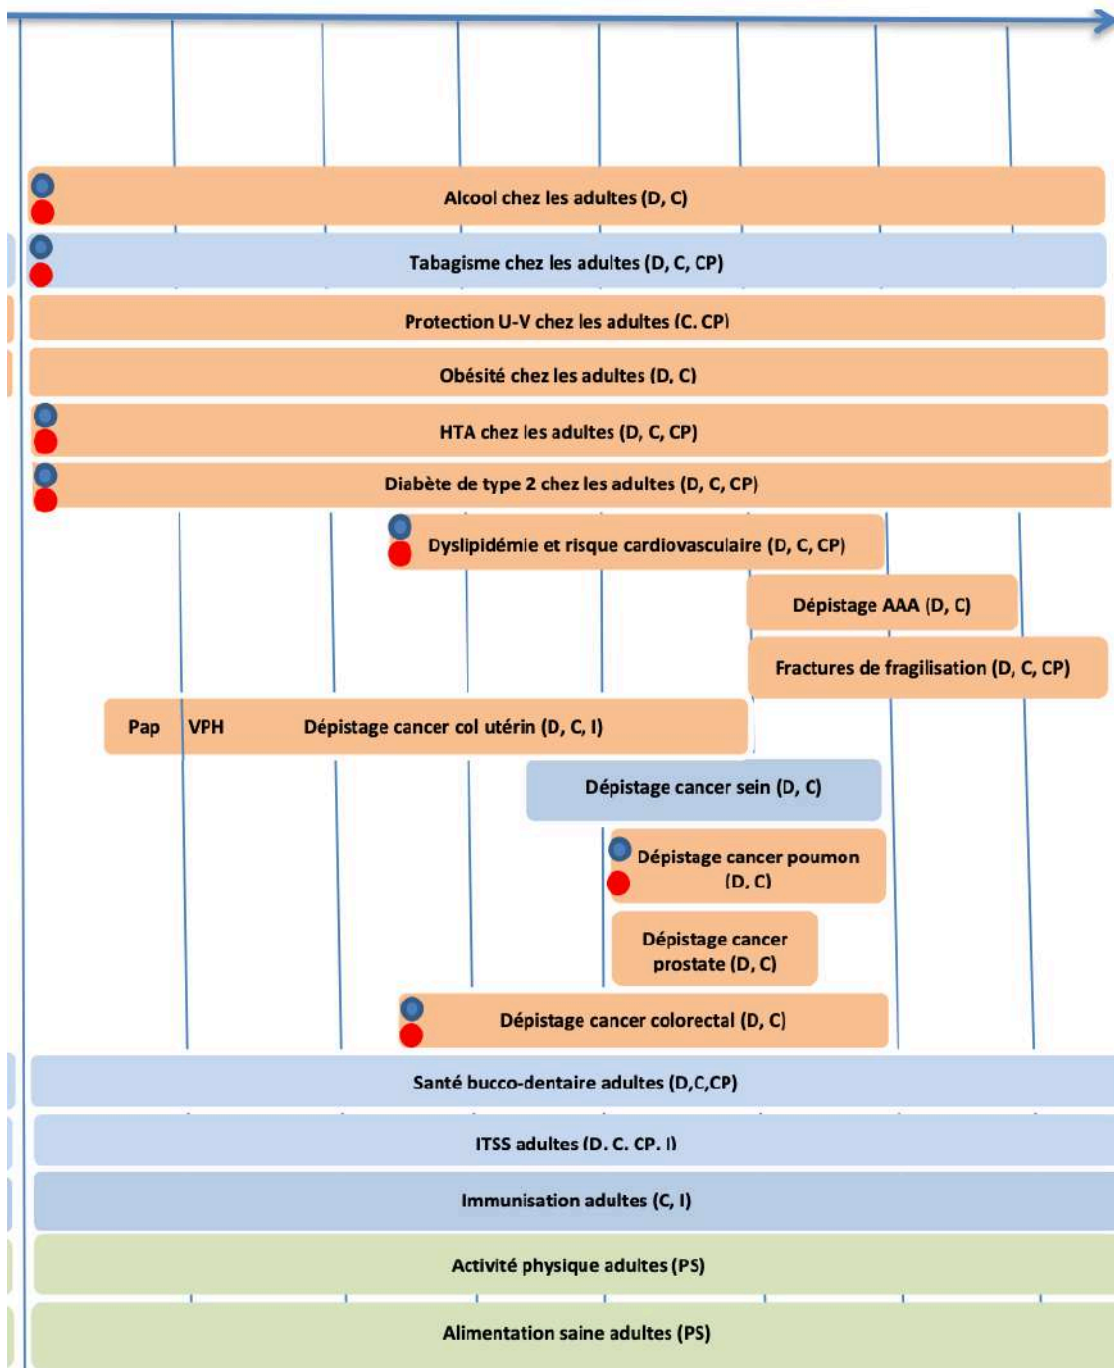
Alcool chez les adultes (D, C)

Tabagisme chez les adultes (D, C, CP)

Protection U-V chez les adultes (C. CP)

Obésité chez les adultes (D, C)

HTA chez les adultes (D, C, CP)

Diabète de type 2 chez les adultes (D, C, CP)

Dyslipidémie et risque cardiovasculaire (D, C, CP)

Dépistage AAA (D, C)

Fractures de fragilisation (D, C, CP)

Pap VPH Dépistage cancer col utérin (D, C, I)

Dépistage cancer sein (D, C)

Dépistage cancer poumon (D, C)

Dépistage cancer prostate (D, C)

Dépistage cancer colorectal (D, C)

Santé bucco-dentaire adultes (D,C,CP)

ITSS adultes (D. C. CP. I)

Immunisation adultes (C, I)

Activité physique adultes (PS)

Alimentation saine adultes (PS)